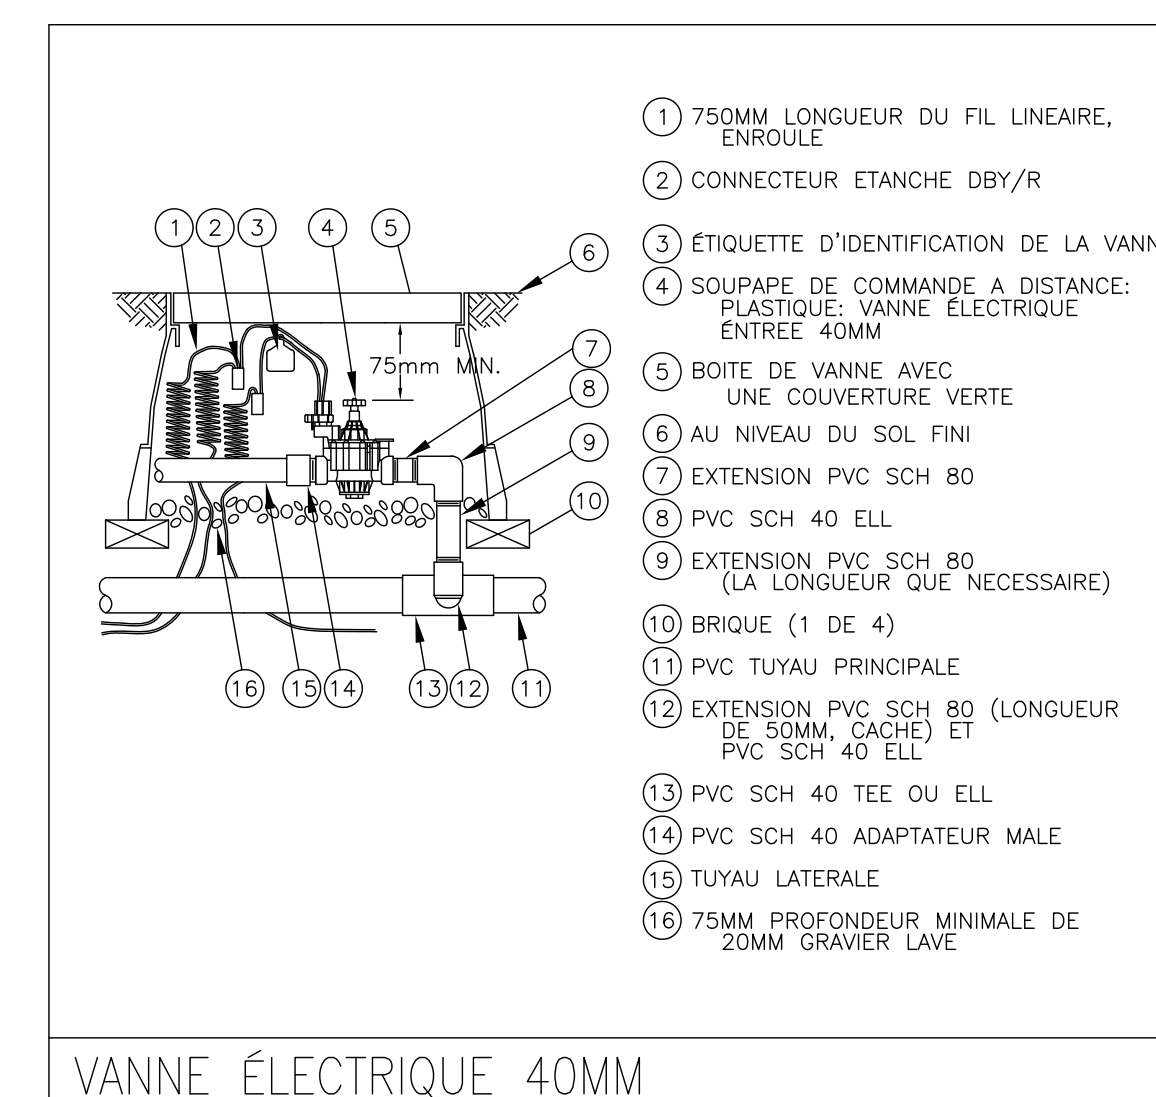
1 2 3 4 5 6

75mm MIN.

7 8 9 10

16 15 14 13 12 11

1 750MM LONGUEUR DU FIL LINEAIRE, ENROULE

2 CONNECTEUR ETANCHE DBY/R

3 ÉTIQUETTE D'IDENTIFICATION DE LA VANN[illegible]

4 SOUPAPE DE COMMANDE A DISTANCE: PLASTIQUE: VANNE ÉLECTRIQUE ÉNTREE 40MM

5 BOITE DE VANNE AVEC UNE COUVERTURE VERTE

6 AU NIVEAU DU SOL FINI

7 EXTENSION PVC SCH 80

8 PVC SCH 40 ELL

9 EXTENSION PVC SCH 80 (LA LONGUEUR QUE NECESSAIRE)

10 BRIQUE (1 DE 4)

11 PVC TUYAU PRINCIPALE

12 EXTENSION PVC SCH 80 (LONGUEUR DE 50MM, CACHE) ET PVC SCH 40 ELL

13 PVC SCH 40 TEE OU ELL

14 PVC SCH 40 ADAPTATEUR MALE

15 TUYAU LATERALE

16 75MM PROFONDEUR MINIMALE DE 20MM GRAVIER LAVE

VANNE ÉLECTRIQUE 40MM